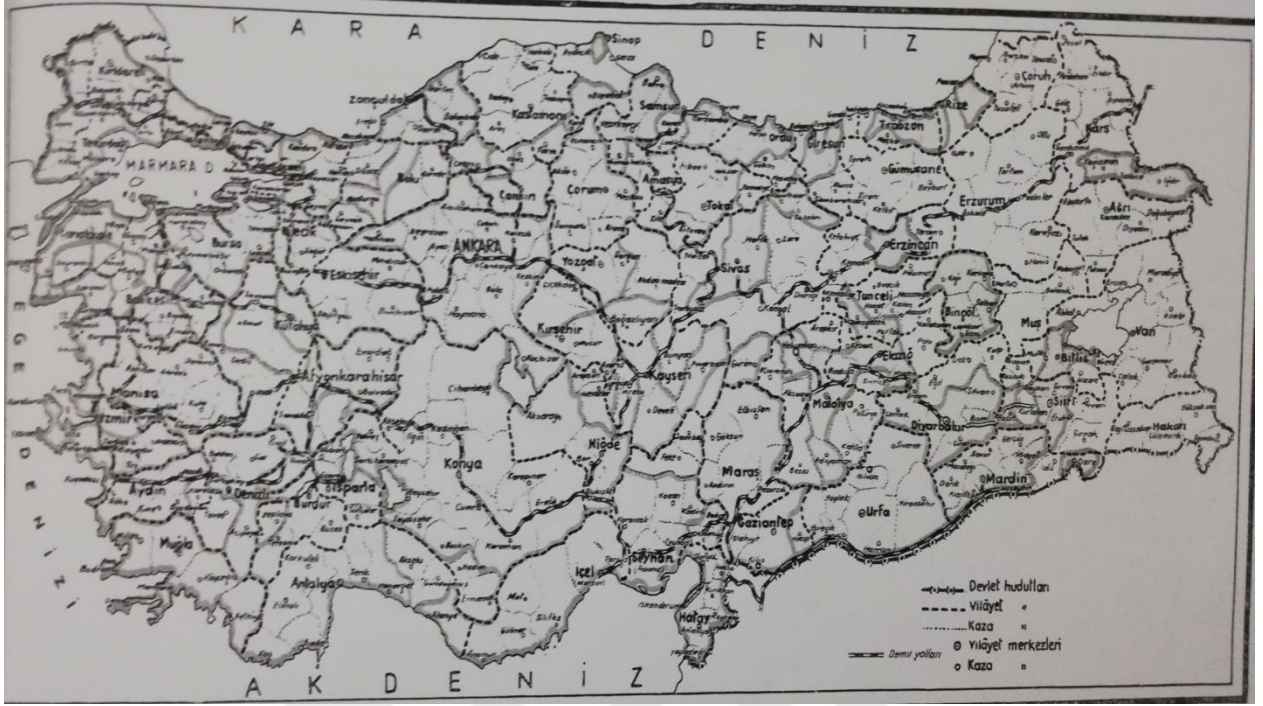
KARA DENİZ

Sinop
Zonguldak
Kastamonu
Samsun
Çoruh
Rize
Kars
Trabzon
Ordu
Giresun
Gümüşane
Kırklareli
Tekirdağ
MARMARA D.
Bursa
Bilecik
Bolu
Çankırı
Çorum
Amasya
Tokat
Erzurum
Ağrı
Erzincan
ANKARA
Yozgat
Sivas
Eskişehir
Balıkesir
Kütahya
Kırşehir
Tunceli
Bingöl
Muş
Van
Elazığ
Bitlis
Afyonkarahisar
Kayseri
Manisa
İzmir
Malatya
Siirt
Hakkari
Diyarbakır
Niğde
Konya
Maraş
Aydın
Denizli
Isparta
Mardin
Urfa
Burdur
Gaziantep
Muğla
Seyhan
İçel
Antalya
Hatay

EGE DENİZİ

Devlet hudutları
Vilâyet "
Kaza "
Demir yolları
Vilâyet merkezleri
Kaza "

AKDENİZ